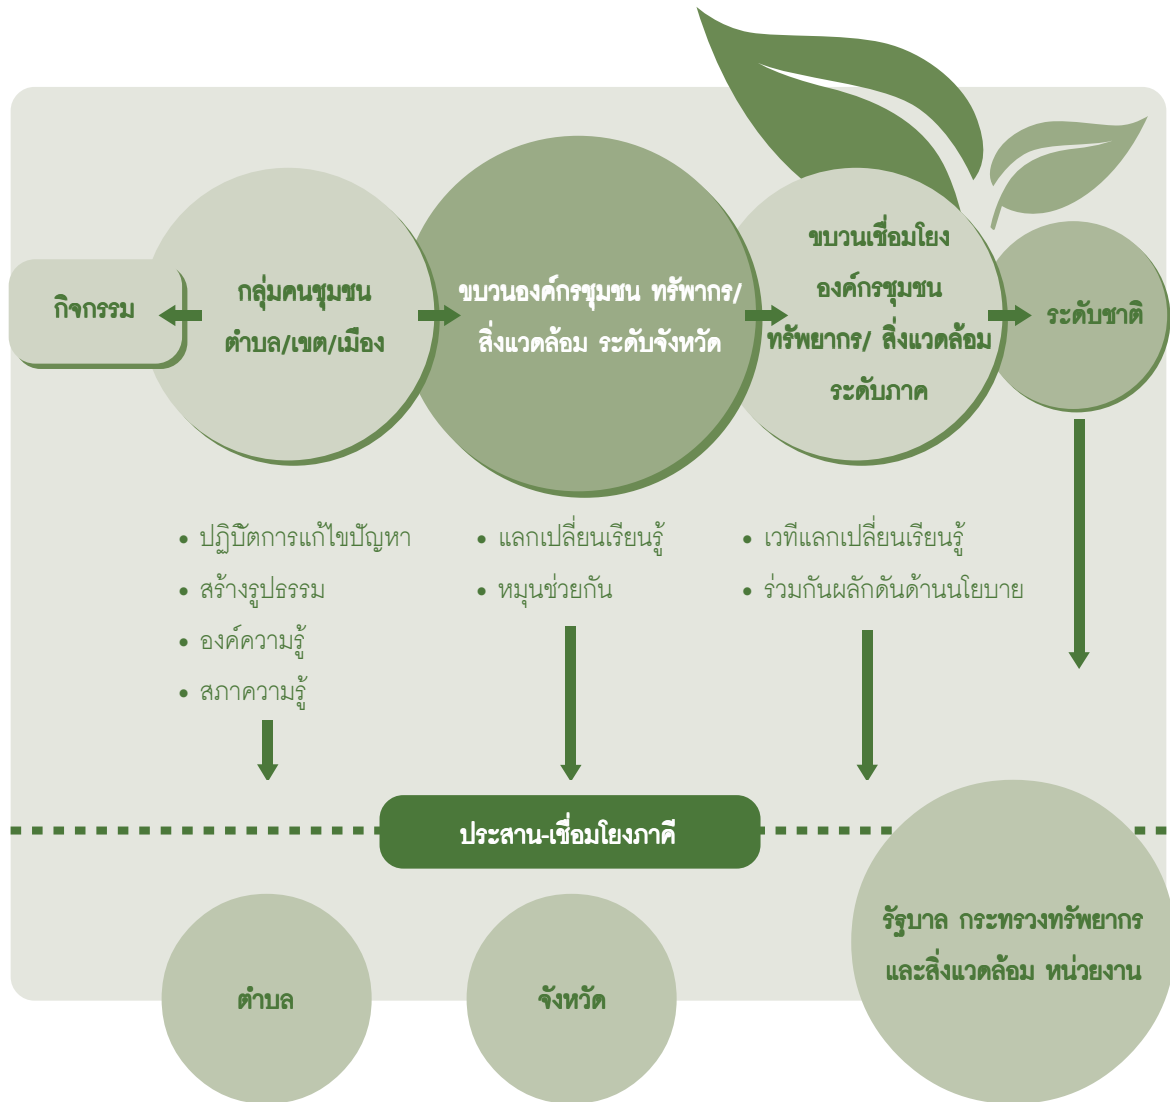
กิจกรรม

กลุ่มคนชุมชน ตำบล/เขต/เมือง

ขบวนองค์กรชุมชน ทรัพากร/ สิ่งแวดล้อม ระดับจังหวัด

ขบวนเชื่อมโยง องค์กรชุมชน ทรัพยากร/ สิ่งแวดล้อม ระดับภาค

ระดับชาติ

• ปฏิบัติการแก้ไขปัญหา
• สร้างรูปธรรม
• องค์ความรู้
• สภาความรู้

• แลกเปลี่ยนเรียนรู้
• หมุนช่วยกัน

• เวทีแลกเปลี่ยนเรียนรู้
• ร่วมกันผลักดันด้านนโยบาย

ประสาน-เชื่อมโยงภาคี

ตำบล

จังหวัด

รัฐบาล กระทรวงทรัพยากร และสิ่งแวดล้อม หน่วยงาน